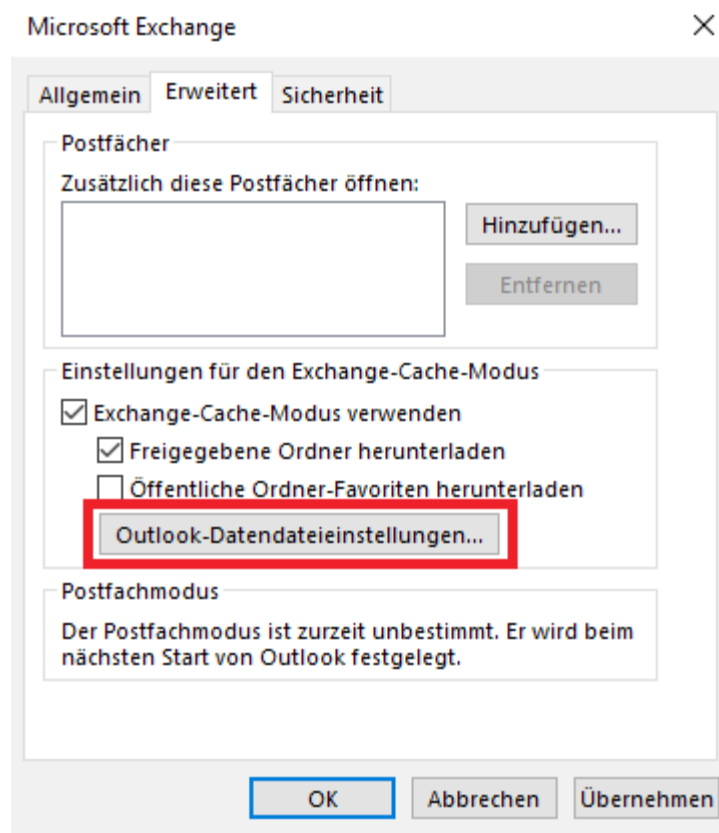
Microsoft Exchange

Allgemein Erweitert Sicherheit

Postfächer

Zusätzlich diese Postfächer öffnen:

Hinzufügen...

Entfernen

Einstellungen für den Exchange-Cache-Modus

Exchange-Cache-Modus verwenden

Freigegebene Ordner herunterladen

Öffentliche Ordner-Favoriten herunterladen

Outlook-Datendateieinstellungen...

Postfachmodus

Der Postfachmodus ist zurzeit unbestimmt. Er wird beim nächsten Start von Outlook festgelegt.

OK Abbrechen Übernehmen